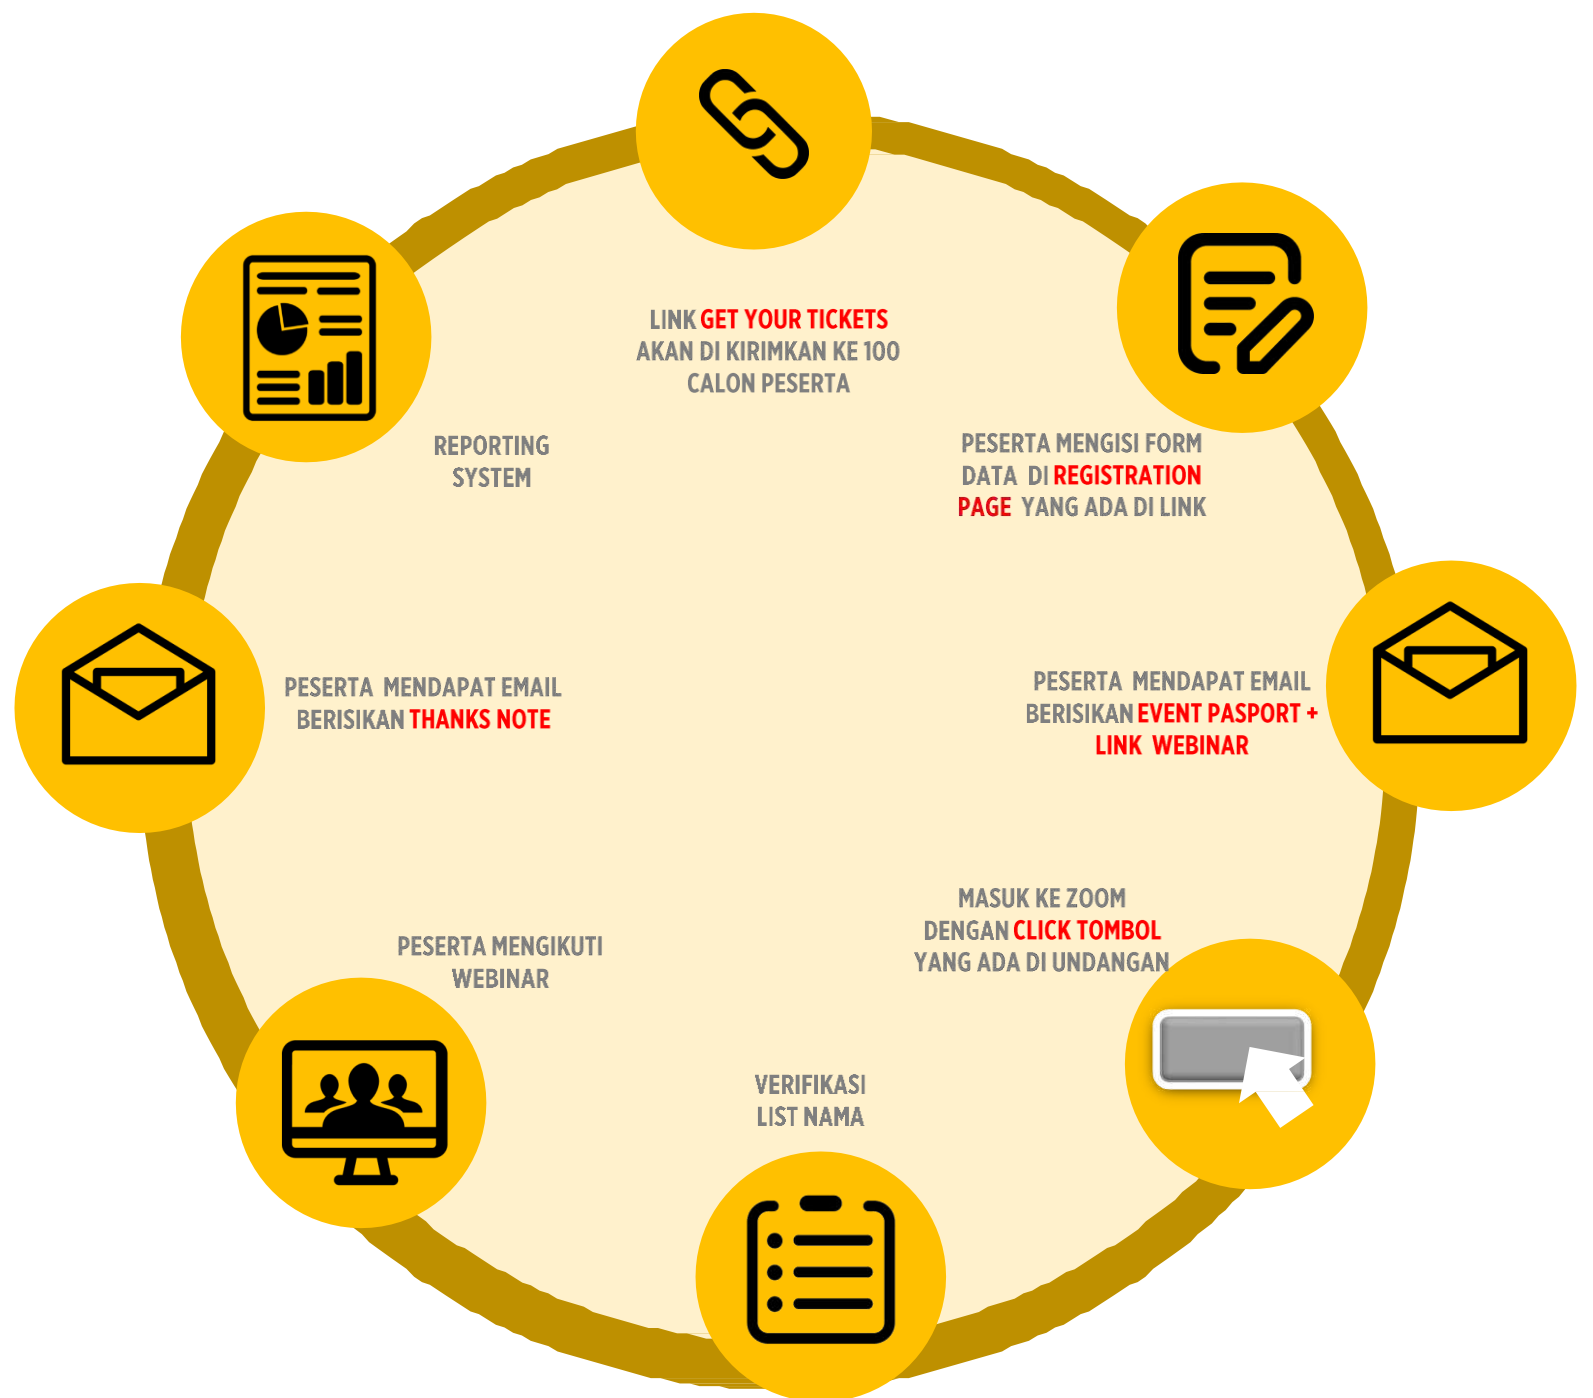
LINK GET YOUR TICKETS AKAN DI KIRIMKAN KE 100 CALON PESERTA

PESERTA MENGISI FORM DATA DI REGISTRATION PAGE YANG ADA DI LINK

PESERTA MENDAPAT EMAIL BERISIKAN EVENT PASPORT + LINK WEBINAR

MASUK KE ZOOM DENGAN CLICK TOMBOL YANG ADA DI UNDANGAN

VERIFIKASI LIST NAMA

PESERTA MENGIKUTI WEBINAR

PESERTA MENDAPAT EMAIL BERISIKAN THANKS NOTE

REPORTING SYSTEM